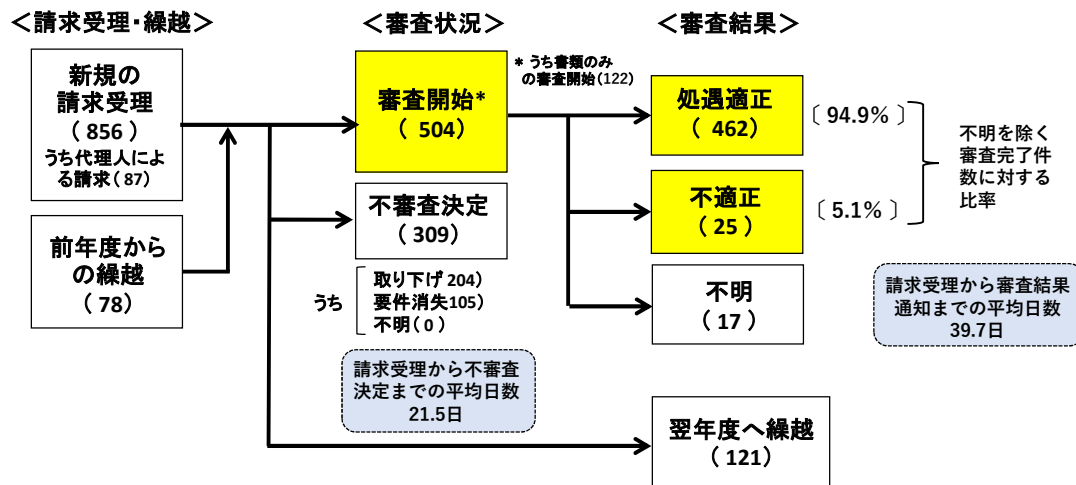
<請求受理・繰越>

新規の請求受理
（856）
うち代理人による請求（87）

前年度からの繰越
（78）

<審査状況>

審査開始*
（504）

＊うち書類のみの審査開始（122）

不審査決定
（309）

うち
取り下げ 204）
要件消失105）
不明（0）

請求受理から不審査決定までの平均日数
21.5日

<審査結果>

処遇適正
（462）

〔94.9%〕

不適正
（25）

〔5.1%〕

不明を除く審査完了件数に対する比率

不明
（17）

請求受理から審査結果通知までの平均日数
39.7日

翌年度へ繰越
（121）